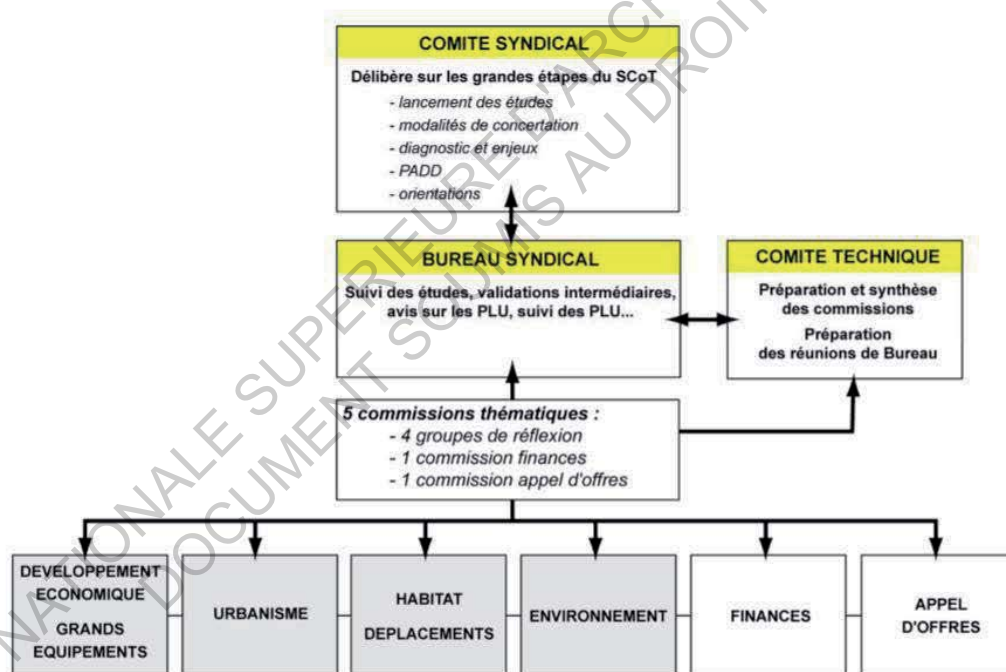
COMITE SYNDICAL

Délibère sur les grandes étapes du SCoT
- lancement des études
- modalités de concertation
- diagnostic et enjeux
- PADD
- orientations

BUREAU SYNDICAL

Suivi des études, validations intermédiaires, avis sur les PLU, suivi des PLU...

COMITE TECHNIQUE

Préparation et synthèse des commissions
Préparation des réunions de Bureau

5 commissions thématiques :
- 4 groupes de réflexion
- 1 commission finances
- 1 commission appel d'offres

DEVELOPPEMENT ECONOMIQUE
GRANDS EQUIPEMENTS

URBANISME

HABITAT
DEPLACEMENTS

ENVIRONNEMENT

FINANCES

APPEL D'OFFRES

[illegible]NATIONALE SUPERIEURE D'ARC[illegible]
DOCUMENT SOUMIS AU DROI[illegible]